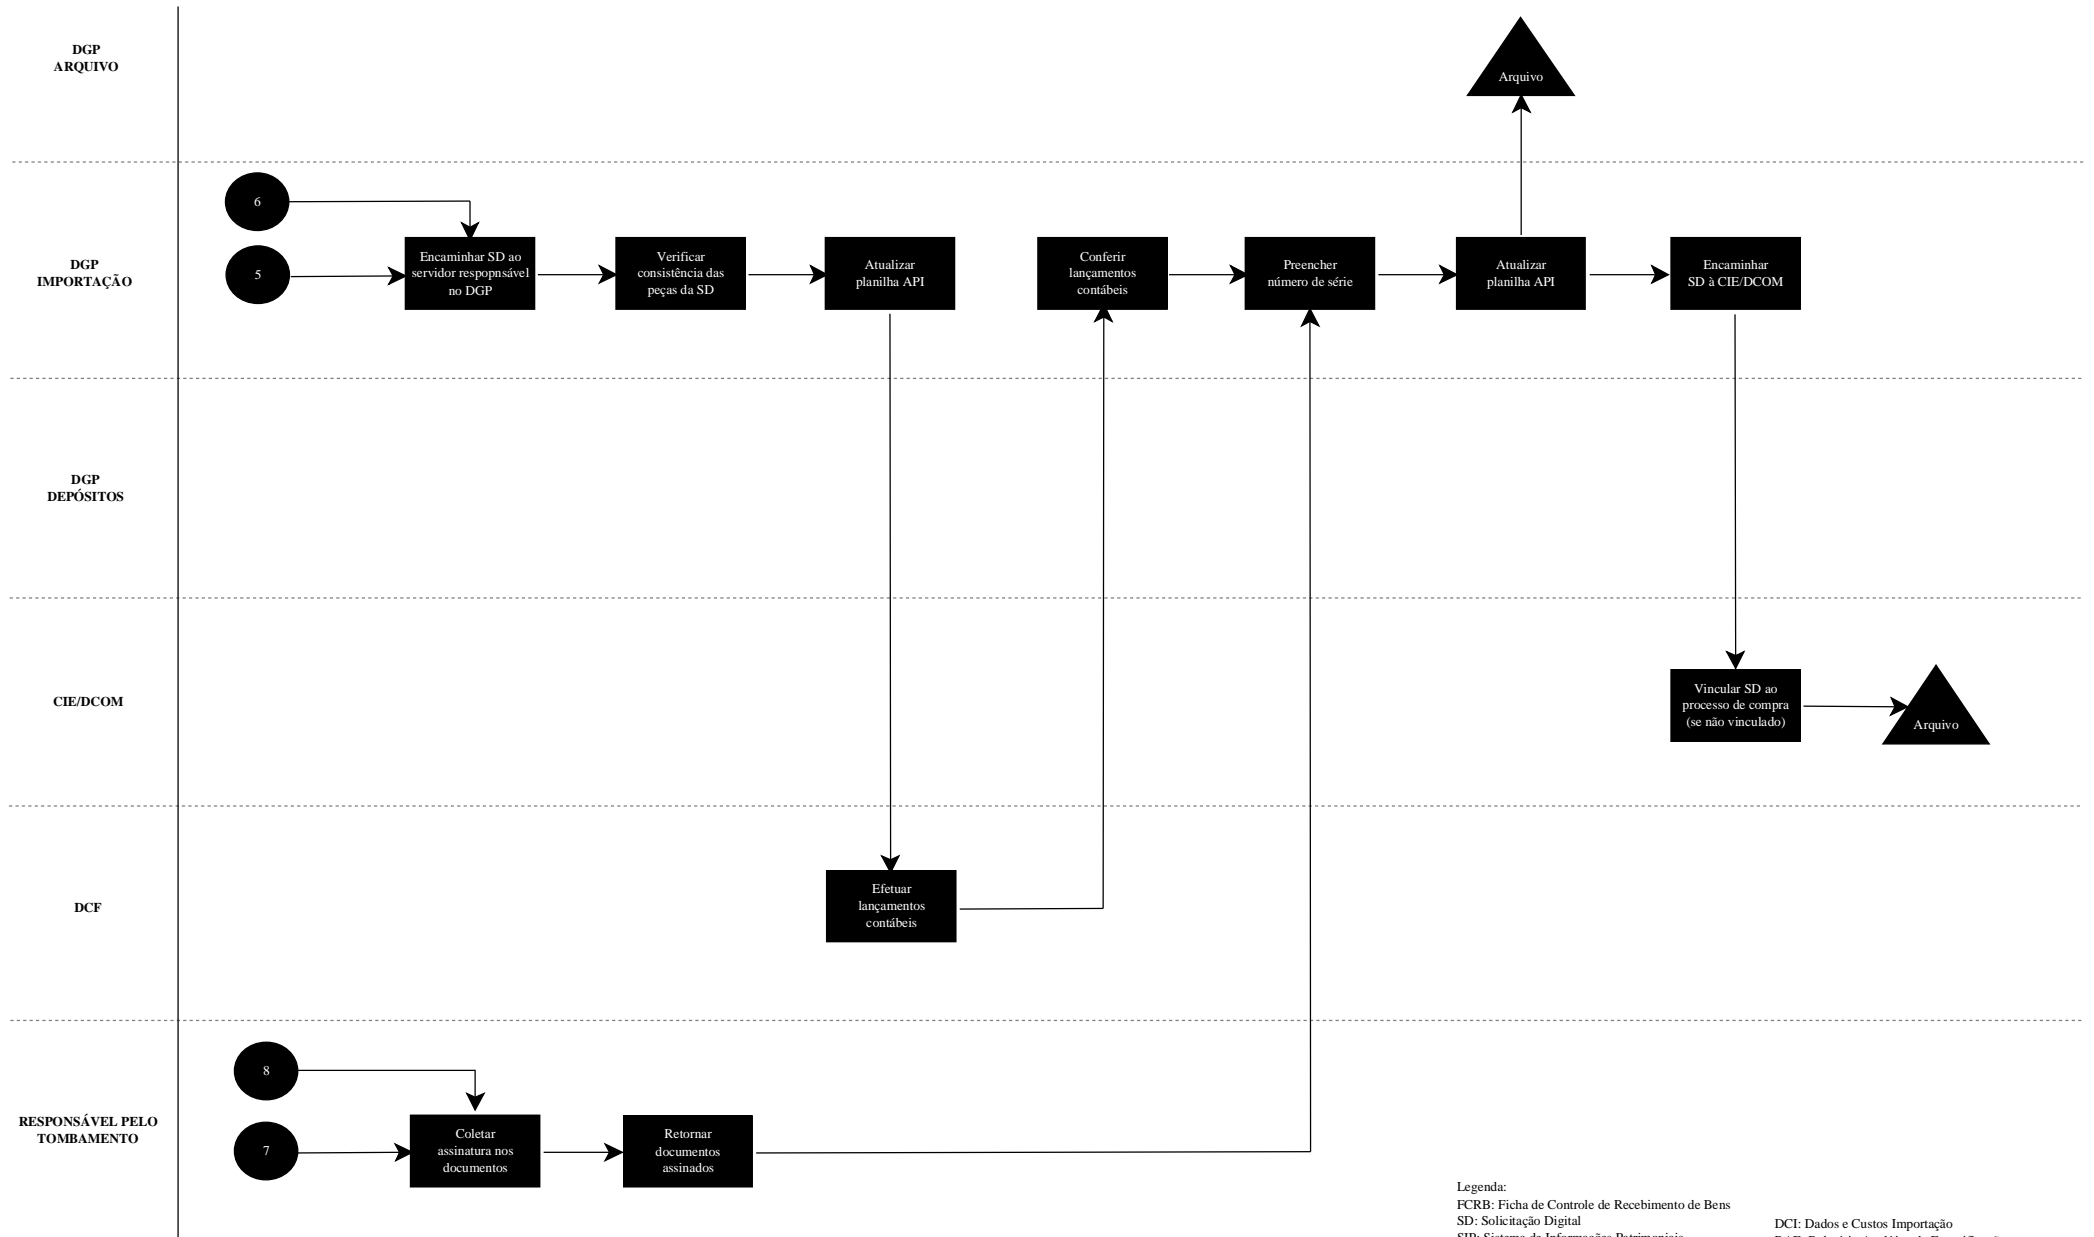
DGP
ARQUIVO

Arquivo

DGP
IMPORTAÇÃO

6

5

Encaminhar SD ao servidor respopnsável no DGP

Verificar consistência das peças da SD

Atualizar planilha API

Conferir lançamentos contábeis

Preencher número de série

Atualizar planilha API

Encaminhar SD à CIE/DCOM

DGP
DEPÓSITOS

CIE/DCOM

Vincular SD ao processo de compra (se não vinculado)

Arquivo

DCF

Efetuar lançamentos contábeis

RESPONSÁVEL PELO TOMBAMENTO

8

7

Coletar assinatura nos documentos

Retornar documentos assinados

Legenda:
FCRB: Ficha de Controle de Recebimento de Bens
SD: Solicitação Digital
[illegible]

DCI: Dados e Custos Importação
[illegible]